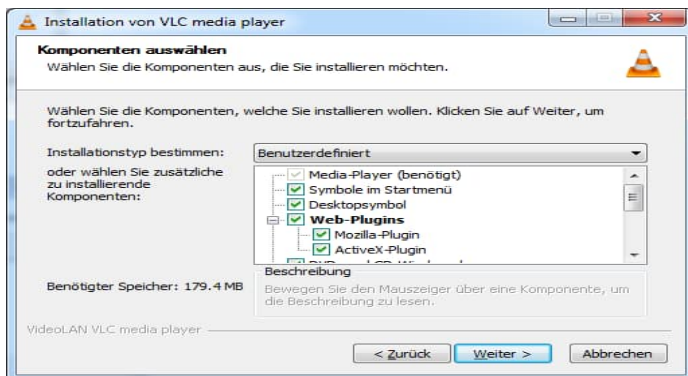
Installation von VLC media player

Komponenten auswählen
Wählen Sie die Komponenten aus, die Sie installieren möchten.

Wählen Sie die Komponenten, welche Sie installieren wollen. Klicken Sie auf Weiter, um fortzufahren.

Installationstyp bestimmen: Benutzerdefiniert

oder wählen Sie zusätzliche zu installierende Komponenten:

Media-Player (benötigt)
Symbole im Startmenü
Desktopsymbol
Web-Plugins
Mozilla-Plugin
ActiveX-Plugin
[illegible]

Benötigter Speicher: 179.4 MB

Beschreibung
Bewegen Sie den Mauszeiger über eine Komponente, um die Beschreibung zu lesen.

VideoLAN VLC media player

< Zurück Weiter > Abbrechen